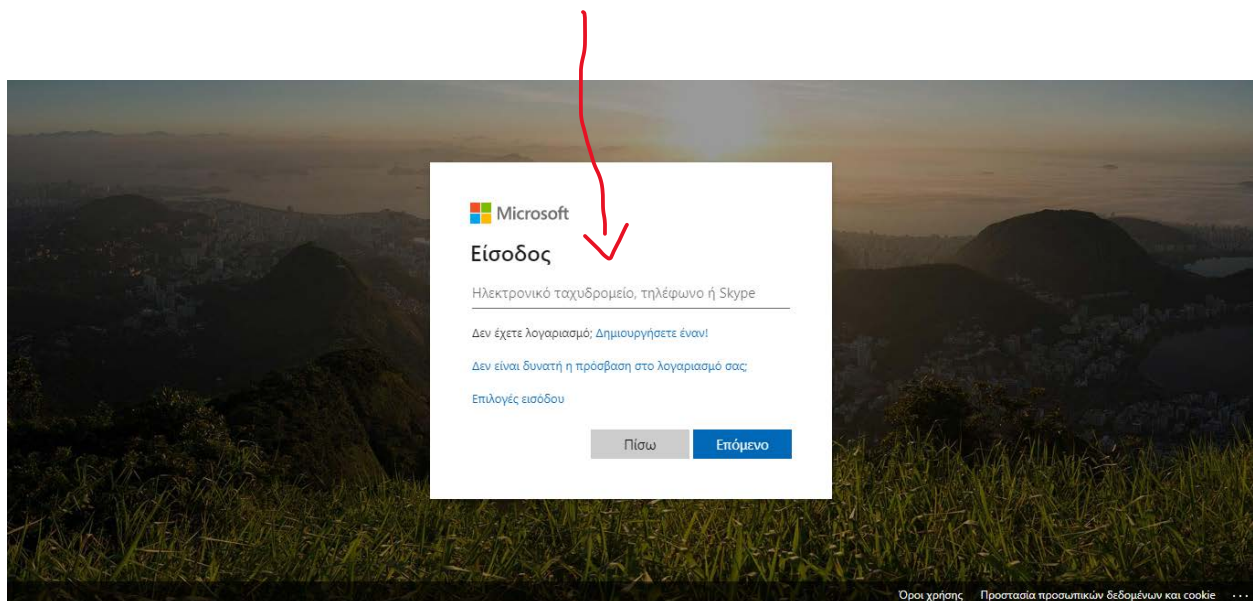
Microsoft

Είσοδος

Ηλεκτρονικό ταχυδρομείο, τηλέφωνο ή Skype

Δεν έχετε λογαριασμό; Δημιουργήσετε έναν!

Δεν είναι δυνατή η πρόσβαση στο λογαριασμό σας;

Επιλογές εισόδου

Πίσω

Επόμενο

Όροι χρήσης   Προστασία προσωπικών δεδομένων και cookie   ...